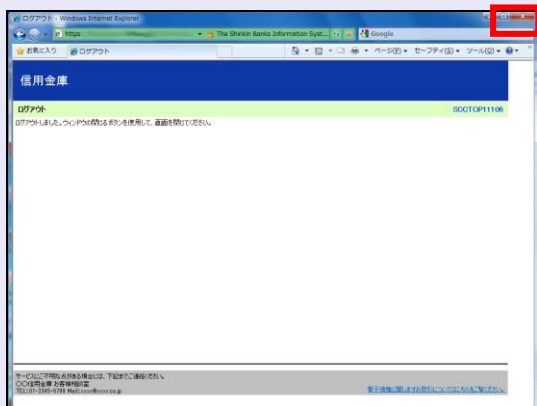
ログアウト - Windows Internet Explorer

https://

The Shinkin Banks Information Syst...

Google

お気に入り

ログアウト

ページ(P) ▾ セーフティ(S) ▾ ツール(O) ▾

信用金庫

ログアウト

SCCTOP11106

ログアウトしました。ウィンドウの閉じるボタンを使用して、画面を閉じてください。

サービスにご不明な点がある場合には、下記までご連絡ください。
○○信用金庫 お客様相談室
TEL:01-2345-6789 Mail:xxxx@xxxx.co.jp

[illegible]